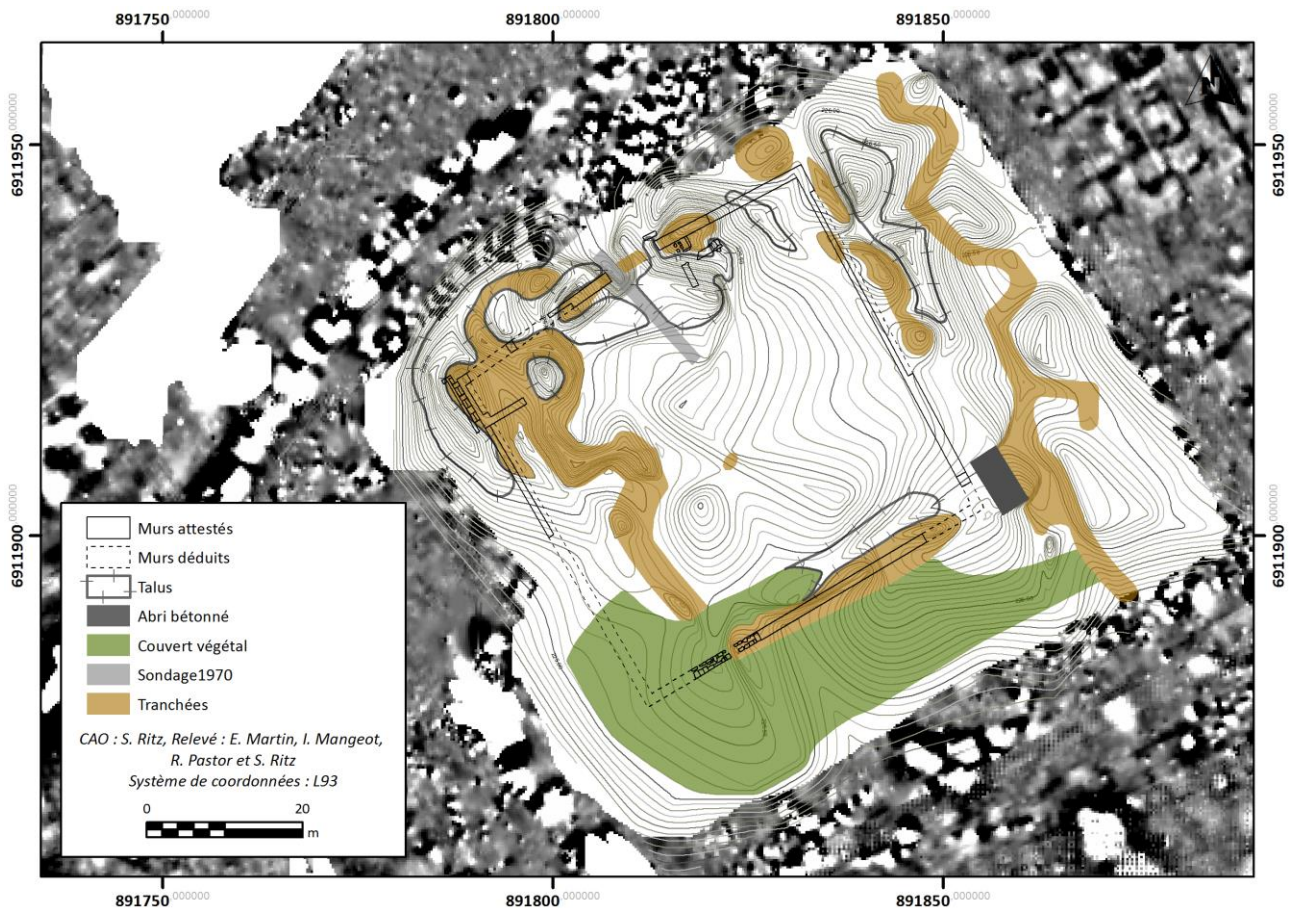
891750,000000 891800,000000 891850,000000

6911950,000000 6911950,000000

6911900,000000 6911900,000000

Murs attestés
Murs déduits
Talus
Abri bétonné
Couvert végétal
Sondage1970
Tranchées

CAO : S. Ritz, Relevé : E. Martin, I. Mangeot, R. Pastor et S. Ritz
Système de coordonnées : L93

0 20
m

891750,000000 891800,000000 891850,000000